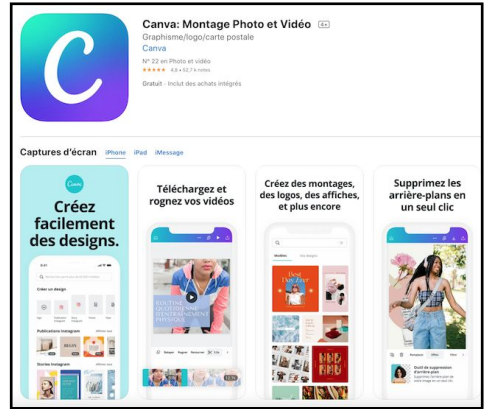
Canva: Montage Photo et Vidéo 4+
Graphisme/logo/carte postale
Canva
N° 22 en Photo et vidéo
★★★★★ 4,8 • 62,7 k notes
Gratuit · Inclut des achats intégrés

Captures d'écran iPhone iPad iMessage

Canva
Créez facilement des designs.

Téléchargez et rognez vos vidéos

Créez des montages, des logos, des affiches, et plus encore

Supprimez les arrière-plans en un seul clic